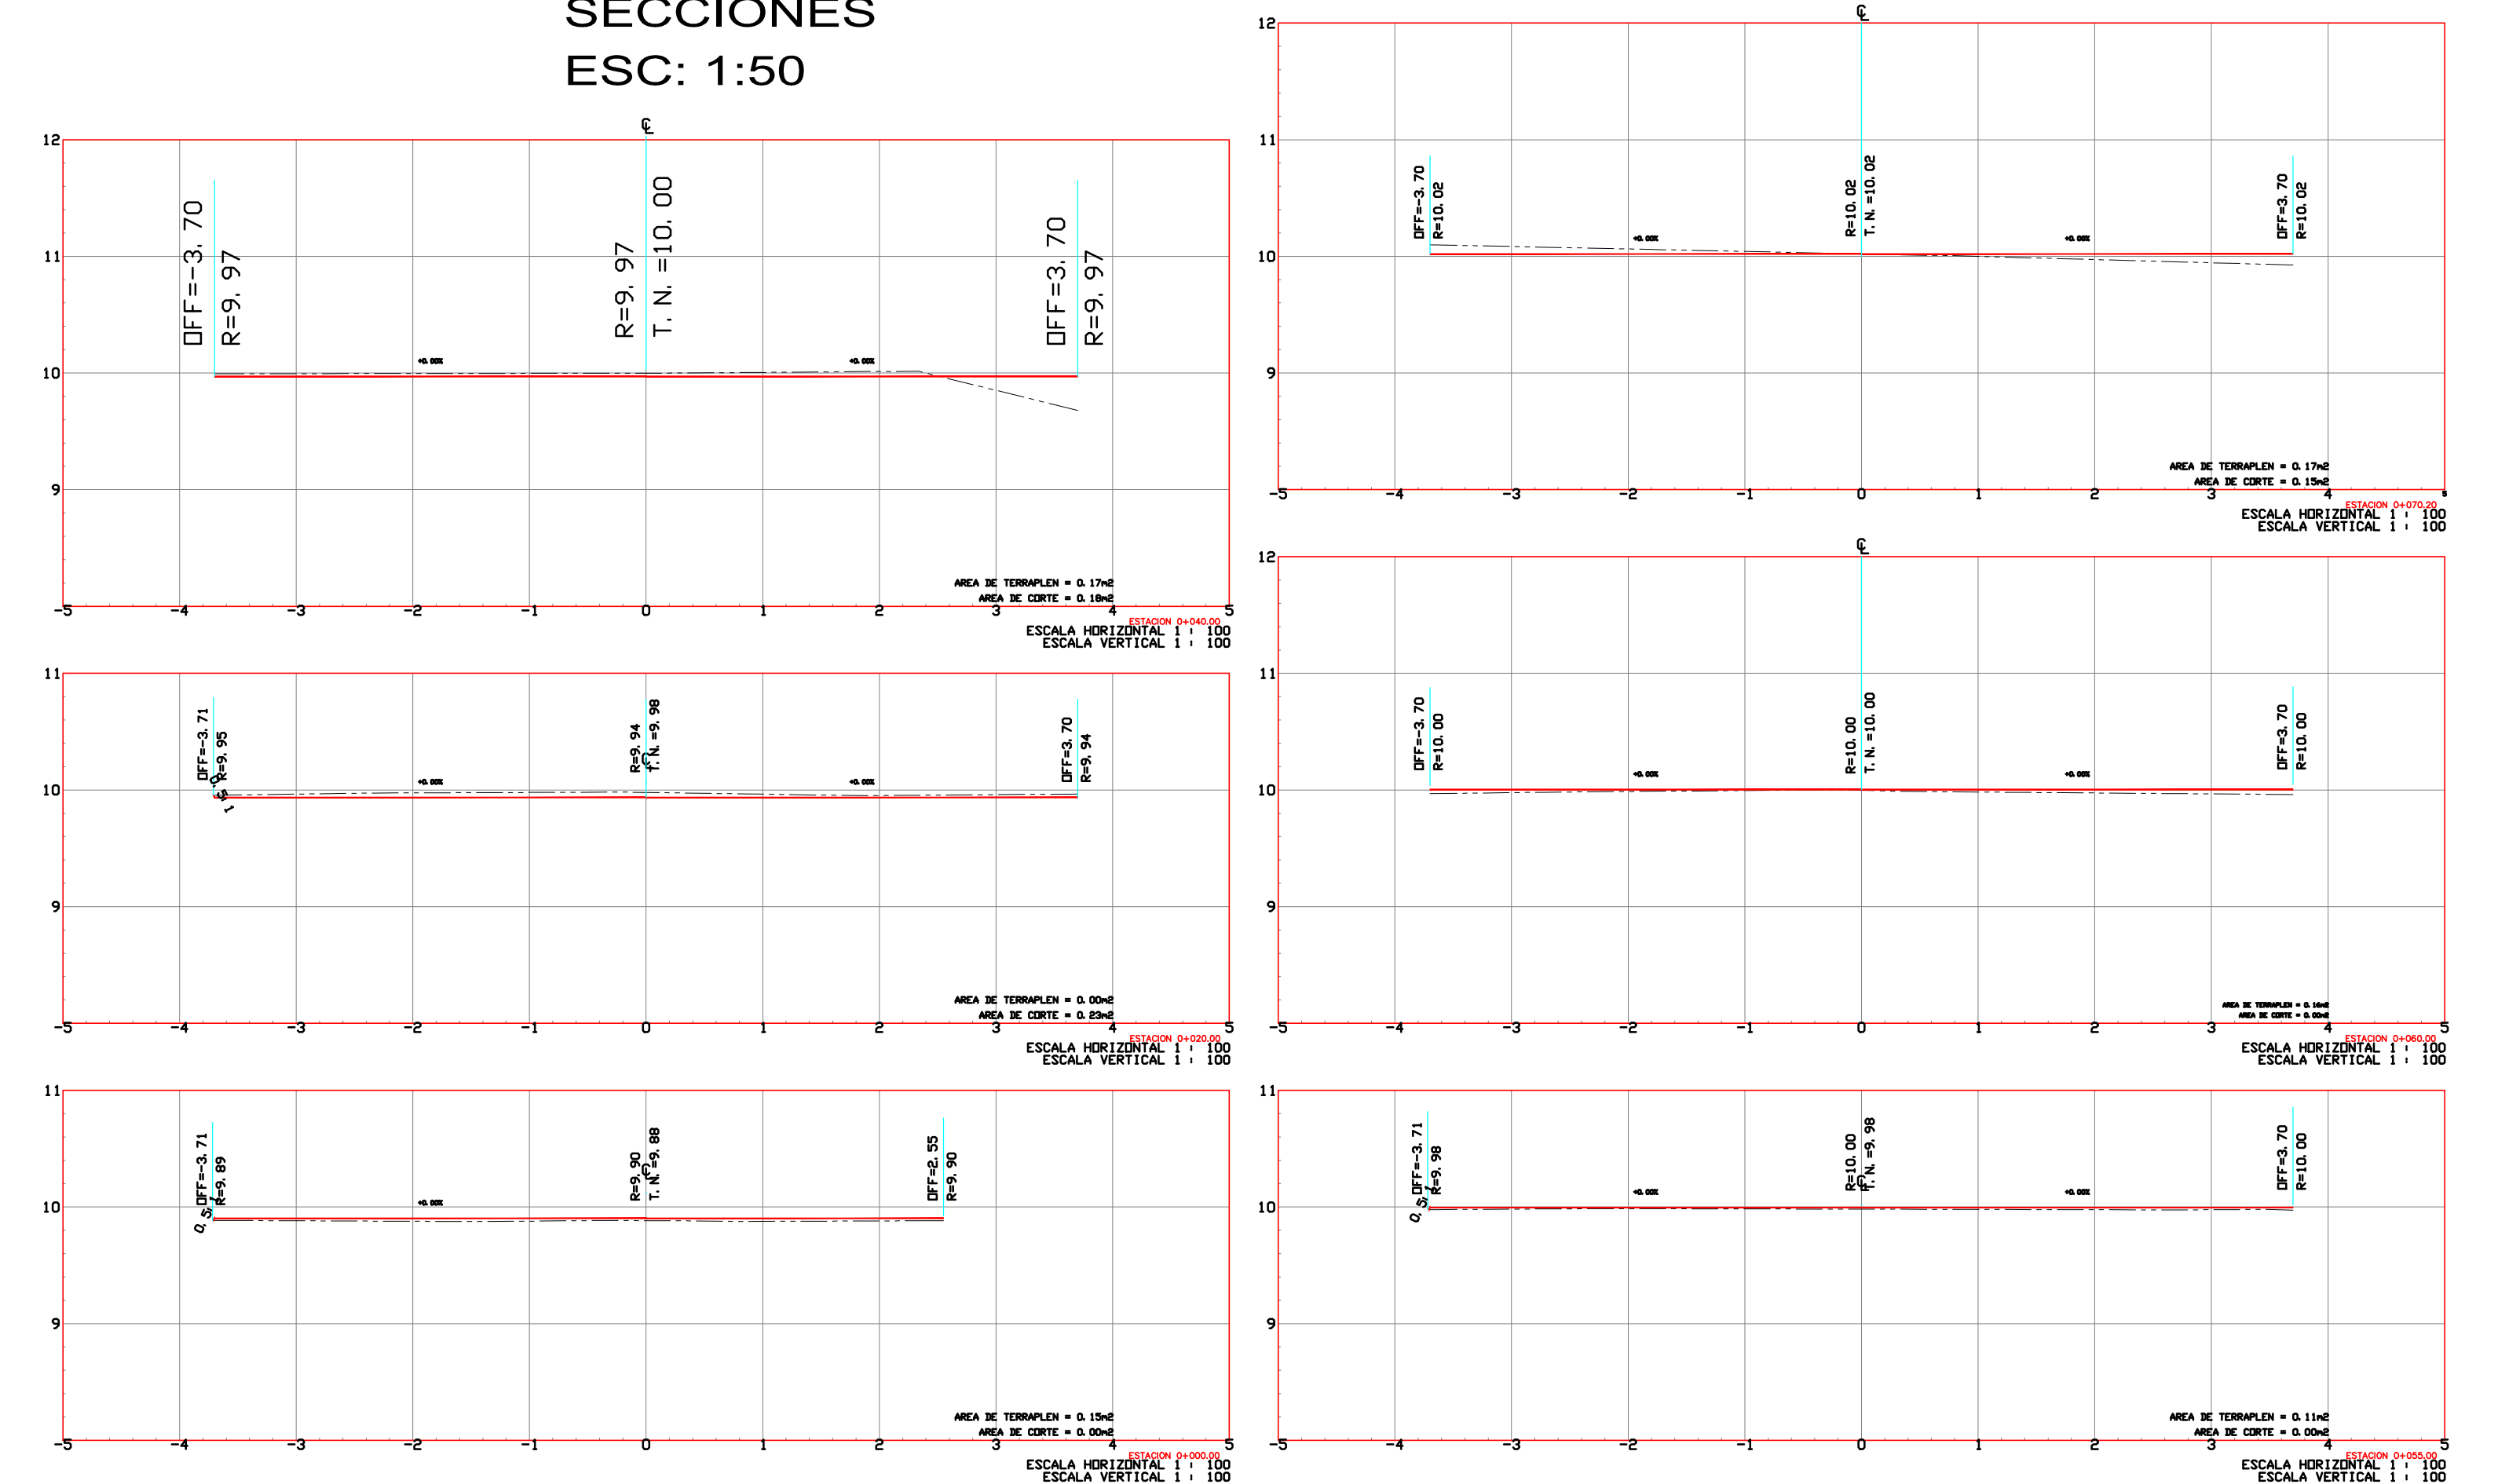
SECCIONES
ESC: 1:50

12
11
10
9
℄
OFF=-3. 70
R=9. 97
R=9. 97
T. N. =10. 00
OFF=3. 70
R=9. 97
+0.00%
+0.00%
AREA DE TERRAPLEN = 0. 17m2
AREA DE CORTE = 0. 18m2
-5 -4 -3 -2 -1 0 1 2 3 4 5
ESTACION 0+040.00
ESCALA HORIZONTAL 1 : 100
ESCALA VERTICAL 1 : 100

11
10
9
OFF=-3. 71
R=9. 95
R=9. 94
T. N. =9. 98
OFF=3. 70
R=9. 94
+0.00%
+0.00%
AREA DE TERRAPLEN = 0. 00m2
AREA DE CORTE = 0. 23m2
-5 -4 -3 -2 -1 0 1 2 3 4 5
ESTACION 0+020.00
ESCALA HORIZONTAL 1 : 100
ESCALA VERTICAL 1 : 100

11
10
9
OFF=-3. 71
R=9. 89
R=9. 90
T. N. =9. 88
OFF=2. 55
R=9. 90
+0.00%
AREA DE TERRAPLEN = 0. 15m2
AREA DE CORTE = 0. 00m2
-5 -4 -3 -2 -1 0 1 2 3 4 5
ESTACION 0+000.00
ESCALA HORIZONTAL 1 : 100
ESCALA VERTICAL 1 : 100

12
11
10
9
℄
OFF=-3. 70
R=10. 02
R=10. 02
T. N. =10. 02
OFF=3. 70
R=10. 02
+0.00%
+0.00%
AREA DE TERRAPLEN = 0. 17m2
AREA DE CORTE = 0. 15m2
-5 -4 -3 -2 -1 0 1 2 3 4 5
ESTACION 0+070.20
ESCALA HORIZONTAL 1 : 100
ESCALA VERTICAL 1 : 100

12
11
10
9
℄
OFF=-3. 70
R=10. 00
R=10. 00
T. N. =10. 00
OFF=3. 70
R=10. 00
+0.00%
+0.00%
AREA DE TERRAPLEN = 0. 14m2
AREA DE CORTE = 0. 00m2
-5 -4 -3 -2 -1 0 1 2 3 4 5
ESTACION 0+060.00
ESCALA HORIZONTAL 1 : 100
ESCALA VERTICAL 1 : 100

11
10
9
OFF=-3. 71
R=9. 98
R=10. 00
T. N. =9. 98
OFF=3. 70
R=10. 00
+0.00%
+0.00%
AREA DE TERRAPLEN = 0. 11m2
AREA DE CORTE = 0. 00m2
-5 -4 -3 -2 -1 0 1 2 3 4 5
ESTACION 0+055.00
ESCALA HORIZONTAL 1 : 100
ESCALA VERTICAL 1 : 100